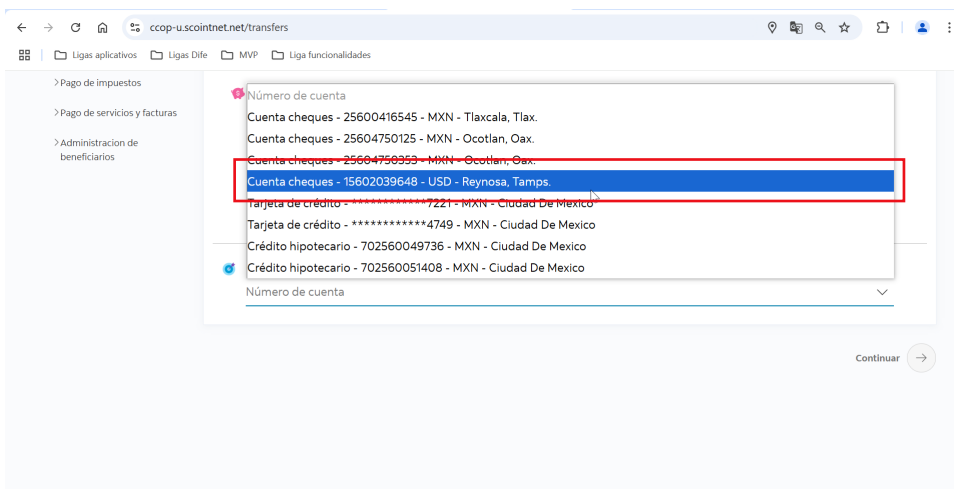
ccop-u.scointnet.net/transfers

Ligas aplicativos Ligas Dife MVP Liga funcionalidades

> Pago de impuestos

> Pago de servicios y facturas

> Administracion de beneficiarios

Número de cuenta
Cuenta cheques - 25600416545 - MXN - Tlaxcala, Tlax.
Cuenta cheques - 25604750125 - MXN - Ocotlan, Oax.
Cuenta cheques - 25604750353 - MXN - Ocotlan, Oax.
Cuenta cheques - 15602039648 - USD - Reynosa, Tamps.
Tarjeta de crédito - ************7221 - MXN - Ciudad De Mexico
Tarjeta de crédito - ************4749 - MXN - Ciudad De Mexico
Crédito hipotecario - 702560049736 - MXN - Ciudad De Mexico
Crédito hipotecario - 702560051408 - MXN - Ciudad De Mexico

Número de cuenta

Continuar